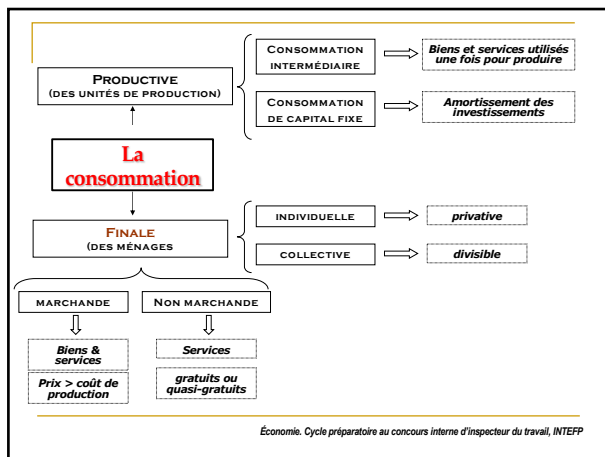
Productive
(des unités de production)

Consommation intermédiaire

Biens et services utilisés une fois pour produire

Consommation de capital fixe

Amortissement des investissements

La consommation

Finale
(des ménages)

individuelle

privative

collective

divisible

marchande

Non marchande

Biens & services

Prix > coût de production

Services

gratuits ou quasi-gratuits

Économie. Cycle préparatoire au concours interne d'inspecteur du travail, INTEFP